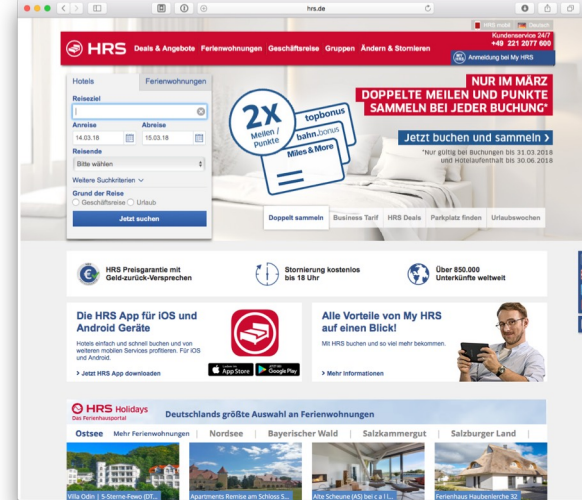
hrs.de

HRS mobil Deutsch

HRS Deals & Angebote Ferienwohnungen Geschäftsreise Gruppen Ändern & Stornieren

Kundenservice 24/7
+49 221 2077 600

Anmeldung bei My HRS

Hotels Ferienwohnungen

Reiseziel

Anreise 14.03.18 Abreise 15.03.18

Reisende
Bitte wählen

Weitere Suchkriterien

Grund der Reise
Geschäftsreise Urlaub

Jetzt suchen

2X Meilen / Punkte

topbonus
bahn.bonus
Miles & More

NUR IM MÄRZ
DOPPELTE MEILEN UND PUNKTE
SAMMELN BEI JEDER BUCHUNG*

Jetzt buchen und sammeln

*Nur gültig bei Buchungen bis 31.03.2018 und Hotelaufenthalt bis 30.06.2018

Doppelt sammeln Business Tarif HRS Deals Parkplatz finden Urlaubswochen

HRS Preisgarantie mit Geld-zurück-Versprechen

Stornierung kostenlos bis 18 Uhr

Über 850.000 Unterkünfte weltweit

Die HRS App für iOS und Android Geräte

Hotels einfach und schnell buchen und von weiteren mobilen Services profitieren. Für iOS und Android.

Jetzt HRS App downloaden

App Store Google Play

Alle Vorteile von My HRS auf einen Blick!

Mit HRS buchen und so viel mehr bekommen.

Mehr Informationen

HRS Holidays Das Ferienhausportal

Deutschlands größte Auswahl an Ferienwohnungen

Ostsee Mehr Ferienwohnungen | Nordsee | Bayerischer Wald | Salzkammergut | Salzburger Land

Villa Odin | 5-Sterne-Fewo (DT...
Apartments Remise am Schloss S...
Alte Scheune (AS) bei c a l l...
Ferienhaus Haubenlerche 32